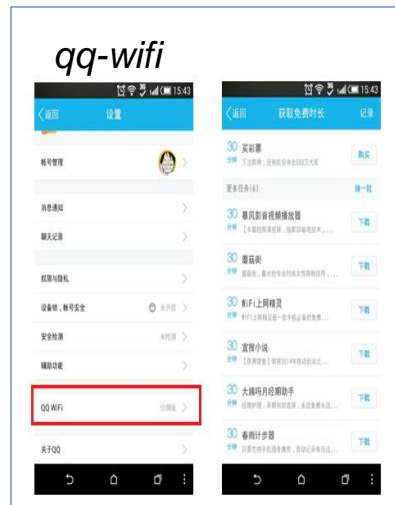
qq-wifi

15:43
〈返回 设置
帐号管理
消息通知
聊天记录
权限与隐私
设备锁，帐号安全 未开启
安全检测 未检测
辅助功能
QQ WiFi 公测版
关于QQ

15:43
〈返回 获取免费时长 记录
30 分钟 买彩票 下注即得，百有机会中500万大奖 购买
更多任务(8) 换一批
30 分钟 暴风影音视频播放器 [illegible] 下载
30 分钟 蘑菇街 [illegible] 下载
30 分钟 WiFi上网精灵 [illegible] 下载
30 分钟 宜搜小说 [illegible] 下载
30 分钟 大姨吗月经期助手 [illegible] 下载
30 分钟 春雨计步器 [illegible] 下载